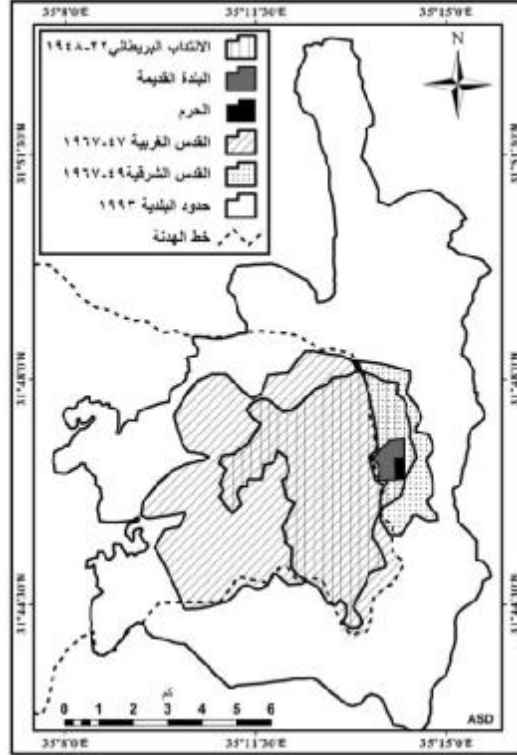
35°8'0"E
35°11'30"E
35°15'0"E

الانتداب البريطاني١٩٤٨-٢٢
البلدة القديمة
الحرم
القدس الغربية ١٩٦٧-٤٧
القدس الشرقية١٩٦٧-٤٩
حدود البلدية ١٩٩٣
خط الهدنة

N

31°51'0"N
31°47'30"N
31°44'0"N

كم
0 1 2 3 4 5 6

ASD

35°8'0"E
35°11'30"E
35°15'0"E